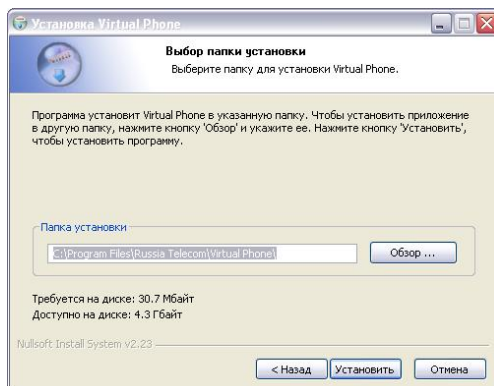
Установка Virtual Phone

Выбор папки установки
Выберите папку для установки Virtual Phone.

Программа установит Virtual Phone в указанную папку. Чтобы установить приложение в другую папку, нажмите кнопку 'Обзор' и укажите ее. Нажмите кнопку 'Установить', чтобы установить программу.

Папка установки
C:\Program Files\Russia Telecom\Virtual Phone\
Обзор ...

Требуется на диске: 30.7 Мбайт
Доступно на диске: 4.3 Гбайт

Nullsoft Install System v2.23

< Назад
Установить
Отмена